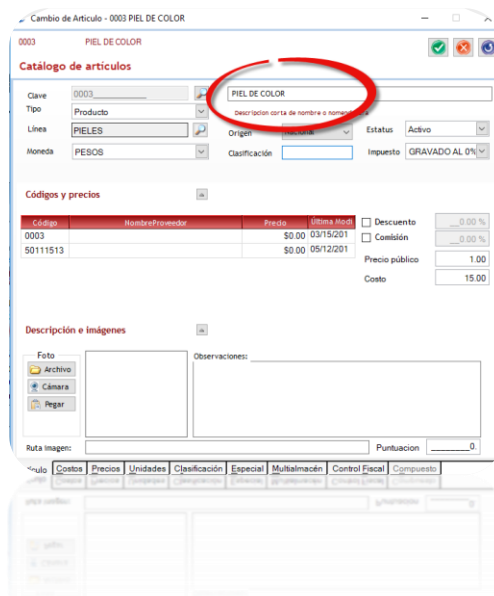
Cambio de Articulo - 0003 PIEL DE COLOR

0003 PIEL DE COLOR

Catálogo de artículos

Clave 0003

PIEL DE COLOR

Descripcion corta de nombre o nomen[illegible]

Tipo Producto

Línea PIELES

Origen Nacional

Estatus Activo

Moneda PESOS

Clasificación

Impuesto GRAVADO AL 0%

Códigos y precios

| Código | NombreProveedor | Precio | Última Modi |
|---|---|---|---|
| 0003 | | $0.00 | 03/15/201 |
| 50111513 | | $0.00 | 05/12/201 |

Descuento 0.00 %

Comisión 0.00 %

Precio público 1.00

Costo 15.00

Descripción e imágenes

Foto

Archivo

Cámara

Pegar

Observaciones:

Ruta Imagen:

Puntuacion 0

tículo Costos Precios Unidades Clasificación Especial Multialmacén Control Fiscal Compuesto